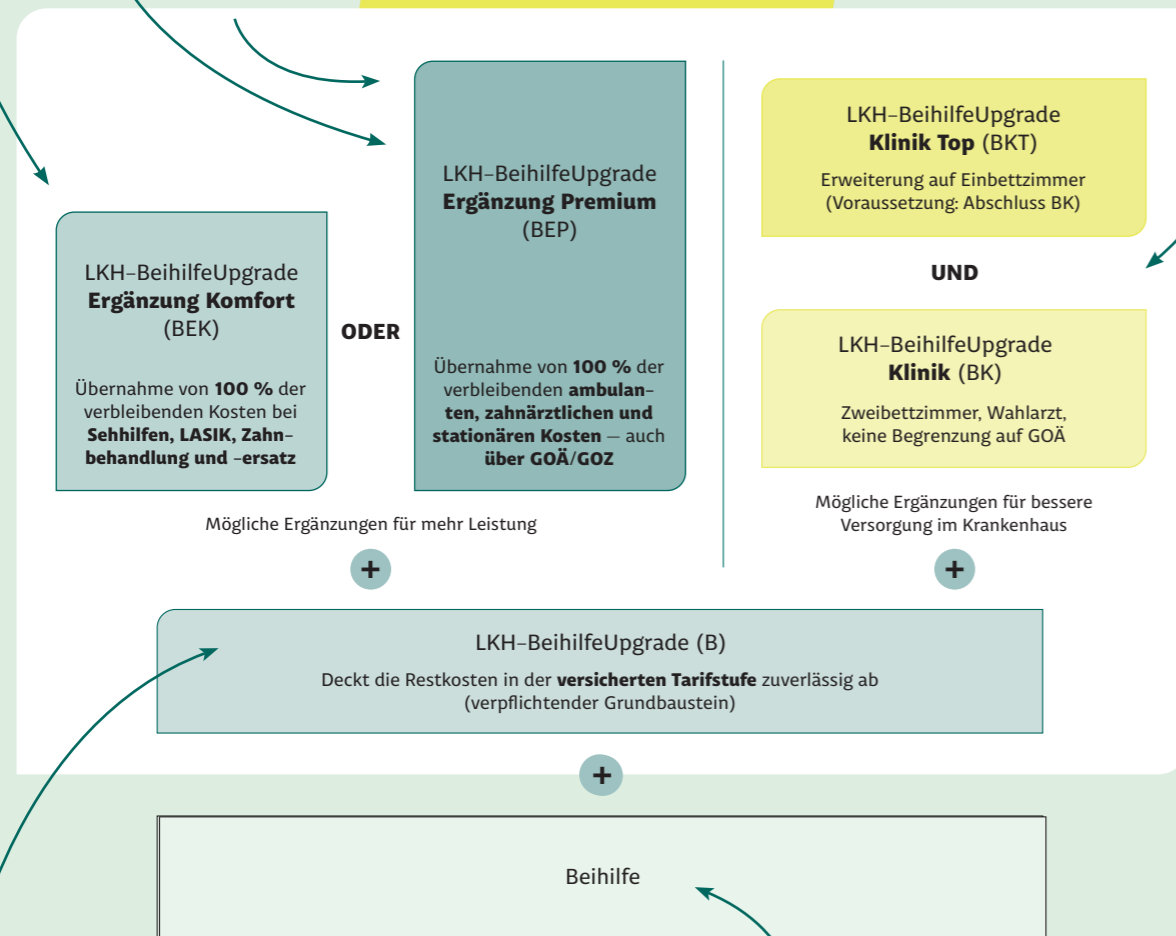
LKH-BeihilfeUpgrade
Ergänzung Komfort
(BEK)

Übernahme von 100 % der verbleibenden Kosten bei Sehhilfen, LASIK, Zahnbehandlung und -ersatz

ODER

LKH-BeihilfeUpgrade
Ergänzung Premium
(BEP)

Übernahme von 100 % der verbleibenden ambulanten, zahnärztlichen und stationären Kosten – auch über GOÄ/GOZ

Mögliche Ergänzungen für mehr Leistung

+

LKH-BeihilfeUpgrade
Klinik Top (BKT)

Erweiterung auf Einbettzimmer
(Voraussetzung: Abschluss BK)

UND

LKH-BeihilfeUpgrade
Klinik (BK)

Zweibettzimmer, Wahlarzt, keine Begrenzung auf GOÄ

Mögliche Ergänzungen für bessere Versorgung im Krankenhaus

+

LKH-BeihilfeUpgrade (B)

Deckt die Restkosten in der versicherten Tarifstufe zuverlässig ab
(verpflichtender Grundbaustein)

+

Beihilfe